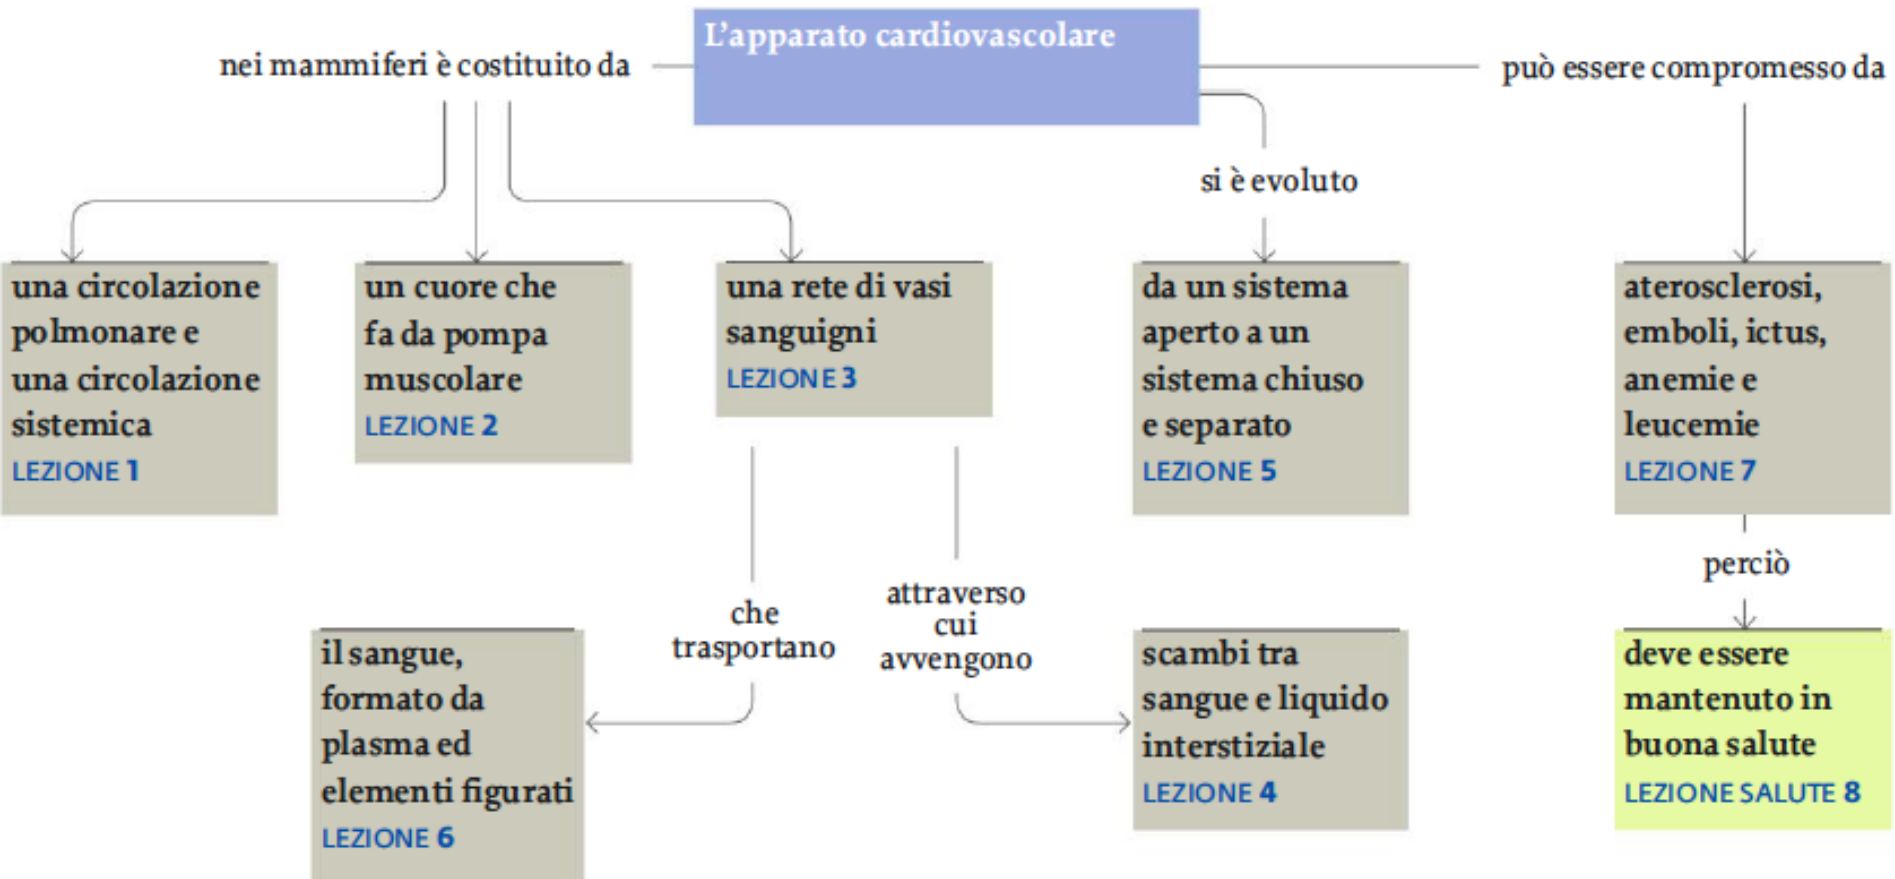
L'apparato cardiovascolare

nei mammiferi è costituito da

una circolazione polmonare e una circolazione sistemica
LEZIONE 1

un cuore che fa da pompa muscolare
LEZIONE 2

una rete di vasi sanguigni
LEZIONE 3

che trasportano

il sangue, formato da plasma ed elementi figurati
LEZIONE 6

attraverso cui avvengono

scambi tra sangue e liquido interstiziale
LEZIONE 4

si è evoluto

da un sistema aperto a un sistema chiuso e separato
LEZIONE 5

può essere compromesso da

aterosclerosi, emboli, ictus, anemie e leucemie
LEZIONE 7

perciò

deve essere mantenuto in buona salute
LEZIONE SALUTE 8